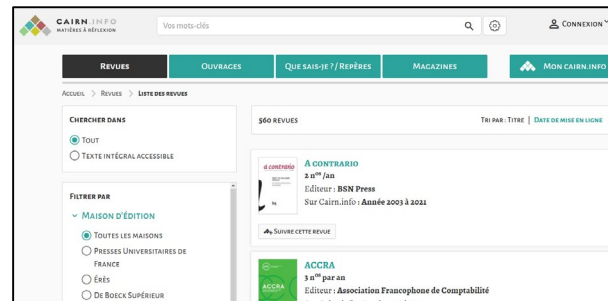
CAIRN.INFO
MATIÈRES À RÉFLEXION

Vos mots-clés

CONNEXION

REVUES
OUVRAGES
QUE SAIS-JE ? / REPÈRES
MAGAZINES
MON CAIRN.INFO

ACCUEIL > REVUES > LISTE DES REVUES

CHERCHER DANS
TOUT
TEXTE INTÉGRAL ACCESSIBLE

FILTRER PAR
MAISON D'ÉDITION
TOUTES LES MAISONS
PRESSES UNIVERSITAIRES DE FRANCE
ÉRÈS
DE BOECK SUPÉRIEUR

560 REVUES

TRI PAR : TITRE | DATE DE MISE EN LIGNE

a contrario
A CONTRARIO
2 $n^{os}$ /an
Editeur : BSN Press
Sur Cairn.info : Année 2003 à 2021

SUIVRE CETTE REVUE

ACCRA
ACCRA
3 $n^{os}$ par an
Editeur : Association Francophone de Comptabilité